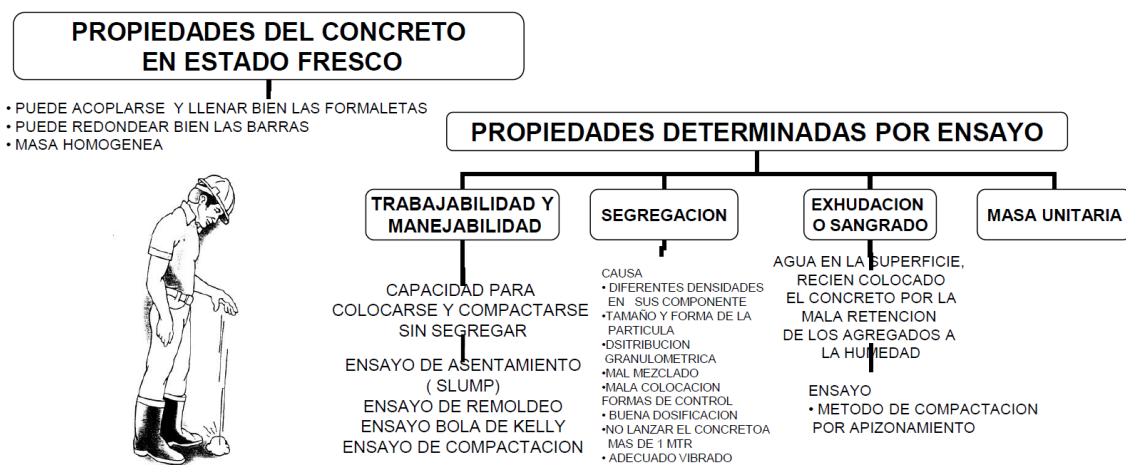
PROPIEDADES DEL CONCRETO EN ESTADO FRESCO

• PUEDE ACOPLARSE Y LLENAR BIEN LAS FORMALETAS
• PUEDE REDONDEAR BIEN LAS BARRAS
• MASA HOMOGENEA

PROPIEDADES DETERMINADAS POR ENSAYO

TRABAJABILIDAD Y MANEJABILIDAD

SEGREGACION

EXHUDACION O SANGRADO

MASA UNITARIA

CAPACIDAD PARA COLOCARSE Y COMPACTARSE SIN SEGREGAR

ENSAYO DE ASENTAMIENTO ( SLUMP)
ENSAYO DE REMOLDEO
ENSAYO BOLA DE KELLY
ENSAYO DE COMPACTACION

CAUSA
• DIFERENTES DENSIDADES EN SUS COMPONENTE
•TAMAÑO Y FORMA DE LA PARTICULA
•DSITRIBUCION GRANULOMETRICA
•MAL MEZCLADO
•MALA COLOCACION
FORMAS DE CONTROL
• BUENA DOSIFICACION
•NO LANZAR EL CONCRETOA MAS DE 1 MTR
• ADECUADO VIBRADO

AGUA EN LA SUPERFICIE, RECIEN COLOCADO EL CONCRETO POR LA MALA RETENCION DE LOS AGREGADOS A LA HUMEDAD

ENSAYO
• METODO DE COMPACTACION POR APIZONAMIENTO